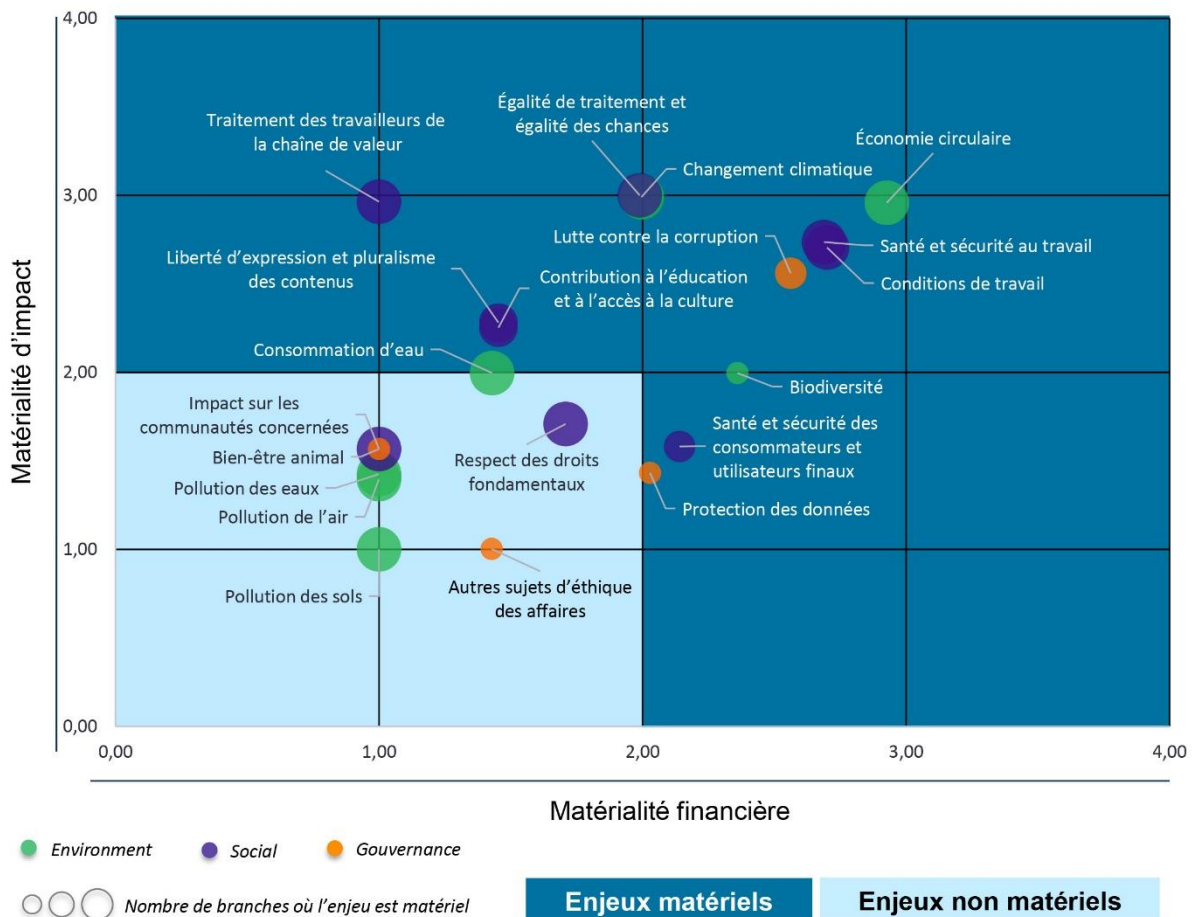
4,00

3,00

2,00

1,00

0,00

Matérialité d'impact

Traitement des travailleurs de la chaîne de valeur

Égalité de traitement et égalité des chances

Changement climatique

Économie circulaire

Lutte contre la corruption

Santé et sécurité au travail

Conditions de travail

Liberté d'expression et pluralisme des contenus

Contribution à l'éducation et à l'accès à la culture

Consommation d'eau

Biodiversité

Impact sur les communautés concernées

Bien-être animal

Pollution des eaux

Pollution de l'air

Respect des droits fondamentaux

Santé et sécurité des consommateurs et utilisateurs finaux

Protection des données

Pollution des sols

Autres sujets d'éthique des affaires

0,00 1,00 2,00 3,00 4,00

Matérialité financière

Environment Social Gouvernance

Nombre de branches où l'enjeu est matériel

Enjeux matériels

Enjeux non matériels